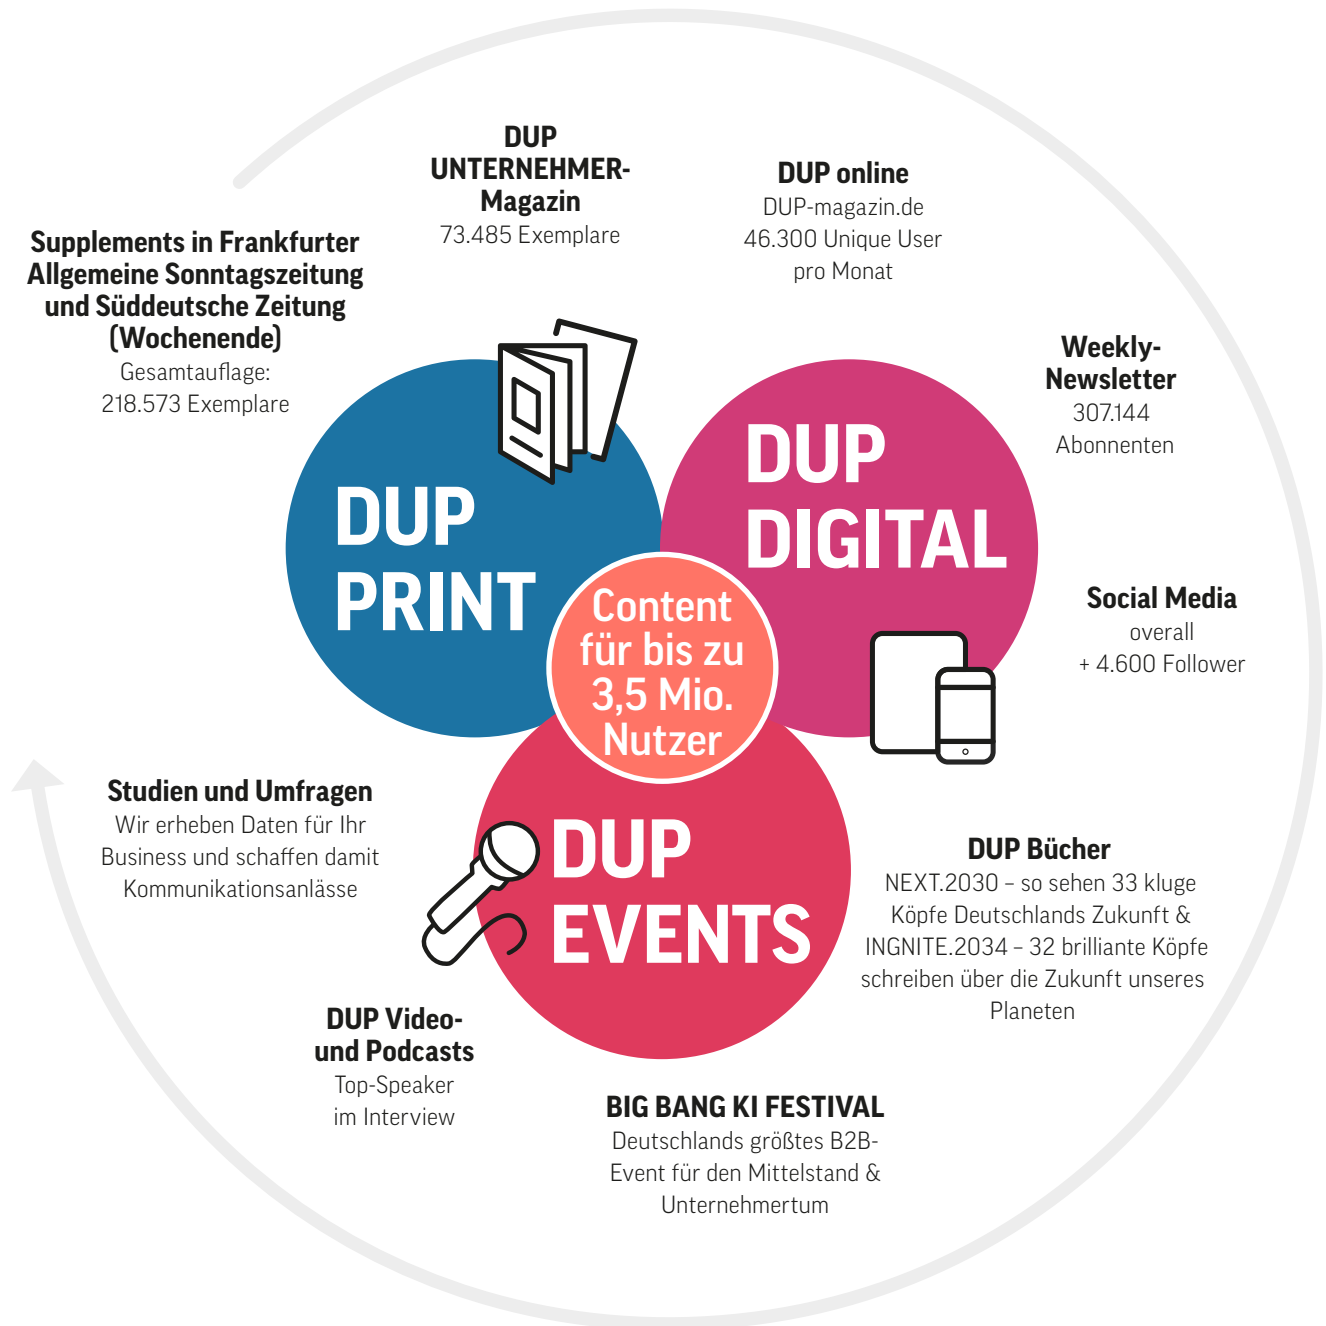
DUP UNTERNEHMER-Magazin
73.485 Exemplare

DUP online
DUP-magazin.de
46.300 Unique User pro Monat

Supplements in Frankfurter Allgemeine Sonntagszeitung und Süddeutsche Zeitung (Wochenende)
Gesamtauflage:
218.573 Exemplare

Weekly-Newsletter
307.144 Abonnenten

DUP PRINT

DUP DIGITAL

Content für bis zu 3,5 Mio. Nutzer

Social Media
overall
+ 4.600 Follower

DUP EVENTS

Studien und Umfragen
Wir erheben Daten für Ihr Business und schaffen damit Kommunikationsanlässe

DUP Bücher
NEXT.2030 – so sehen 33 kluge Köpfe Deutschlands Zukunft & INGNITE.2034 – 32 brilliante Köpfe schreiben über die Zukunft unseres Planeten

DUP Video- und Podcasts
Top-Speaker im Interview

BIG BANG KI FESTIVAL
Deutschlands größtes B2B-Event für den Mittelstand & Unternehmertum